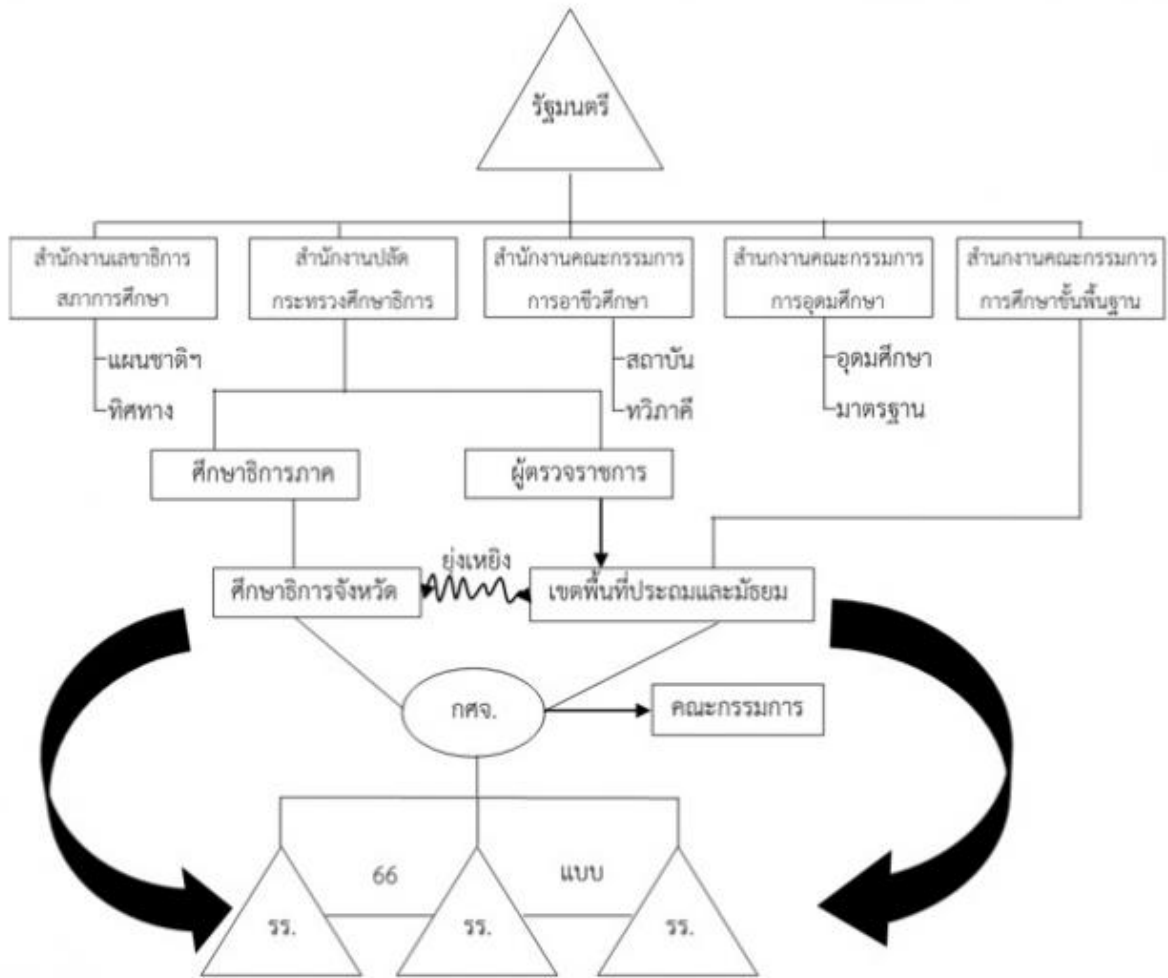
รัฐมนตรี

สำนักงานเลขาธิการสภาการศึกษา

แผนชาติฯ

ทิศทาง

สำนักงานปลัดกระทรวงศึกษาธิการ

สำนักงานคณะกรรมการการอาชีวศึกษา

สถาบัน

ทวิภาคี

สำนกงานคณะกรรมการการอุดมศึกษา

อุดมศึกษา

มาตรฐาน

สำนกงานคณะกรรมการการศึกษาขั้นพื้นฐาน

ศึกษาธิการภาค

ผู้ตรวจราชการ

ยุ่งเหยิง

ศึกษาธิการจังหวัด

เขตพื้นที่ประถมและมัธยม

กศจ.

คณะกรรมการ

66

แบบ

รร.

รร.

รร.